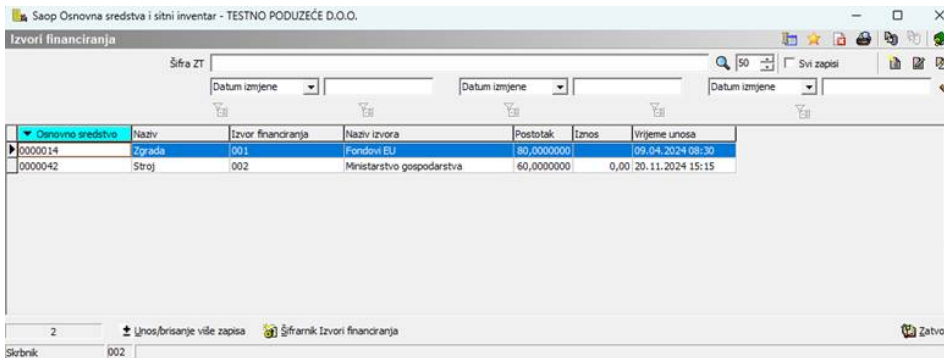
Saop Osnovna sredstva i sitni inventar - TESTNO PODUZEĆE D.O.O.

Izvori financiranja

Šifra ZT

50

Svi zapisi

Datum izmjene

Datum izmjene

Datum izmjene

| Osnovno sredstvo | Naziv | Izvor financiranja | Naziv izvora | Postotak | Iznos | Vrijeme unosa |
|---|---|---|---|---|---|---|
| 0000014 | Zgrada | 001 | Fondovi EU | 80,0000000 | | 09.04.2024 08:30 |
| 0000042 | Stroj | 002 | Ministarstvo gospodarstva | 60,0000000 | 0,00 | 20.11.2024 15:15 |

2

Unos/brisanje više zapisa

Šifrarnik Izvori financiranja

Zatvo

Skrbnik

002